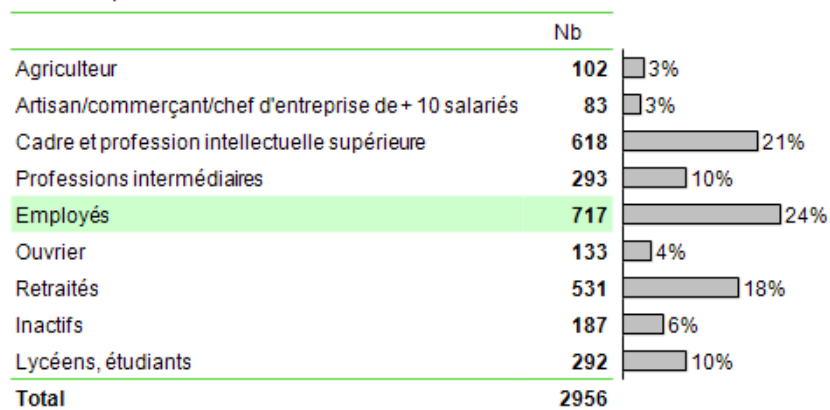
|  | Nb |  |
|---|---|---|
| Agriculteur | **102** | 3% |
| Artisan/commerçant/chef d'entreprise de + 10 salariés | **83** | 3% |
| Cadre et profession intellectuelle supérieure | **618** | 21% |
| Professions intermédiaires | **293** | 10% |
| Employés | **717** | 24% |
| Ouvrier | **133** | 4% |
| Retraités | **531** | 18% |
| Inactifs | **187** | 6% |
| Lycéens, étudiants | **292** | 10% |
| **Total** | **2956** |  |